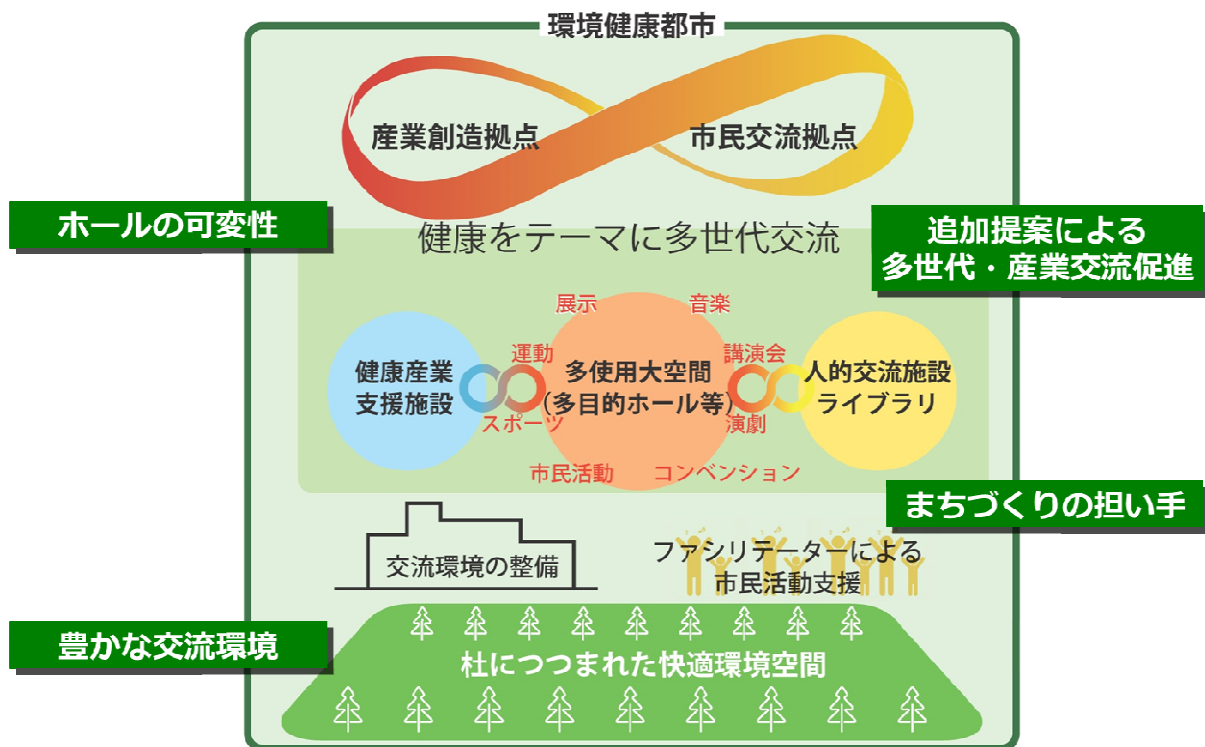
環境健康都市

産業創造拠点

市民交流拠点

ホールの可変性

健康をテーマに多世代交流

追加提案による
多世代・産業交流促進

展示

音楽

運動

講演会

健康産業
支援施設

多使用大空間
（多目的ホール等）

人的交流施設
ライブラリ

スポーツ

演劇

市民活動

コンベンション

まちづくりの担い手

交流環境の整備

ファシリテーターによる
市民活動支援

豊かな交流環境

杜につつまれた快適環境空間